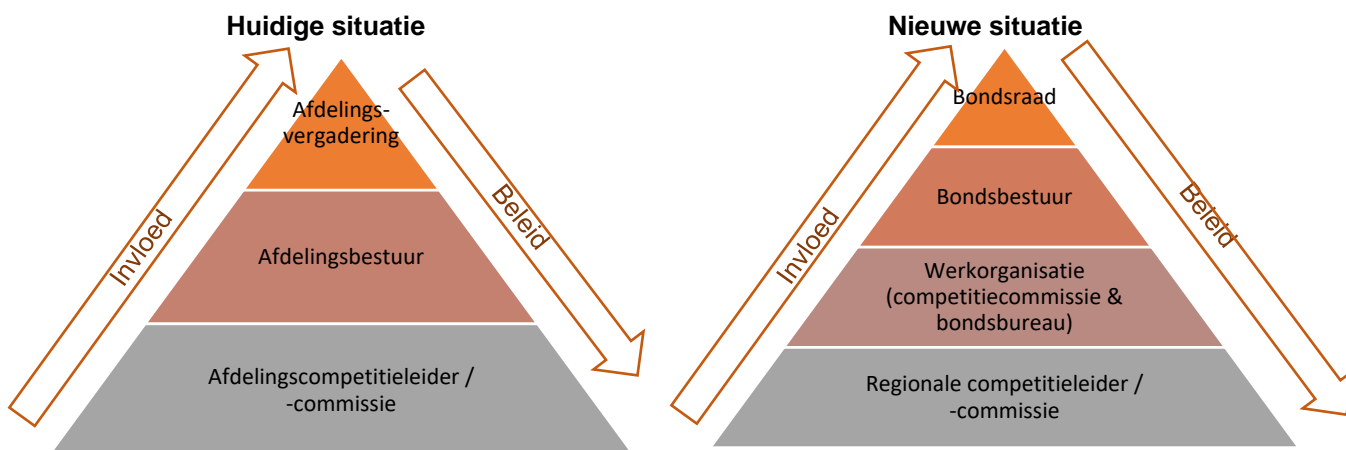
Huidige situatie

Invloed

Afdelingsvergadering

Afdelingsbestuur

Afdelingscompetitieleider / -commissie

Beleid

Nieuwe situatie

Invloed

Bondsraad

Bondsbestuur

Werkorganisatie (competitiecommissie & bondsbureau)

Regionale competitieleider / -commissie

Beleid